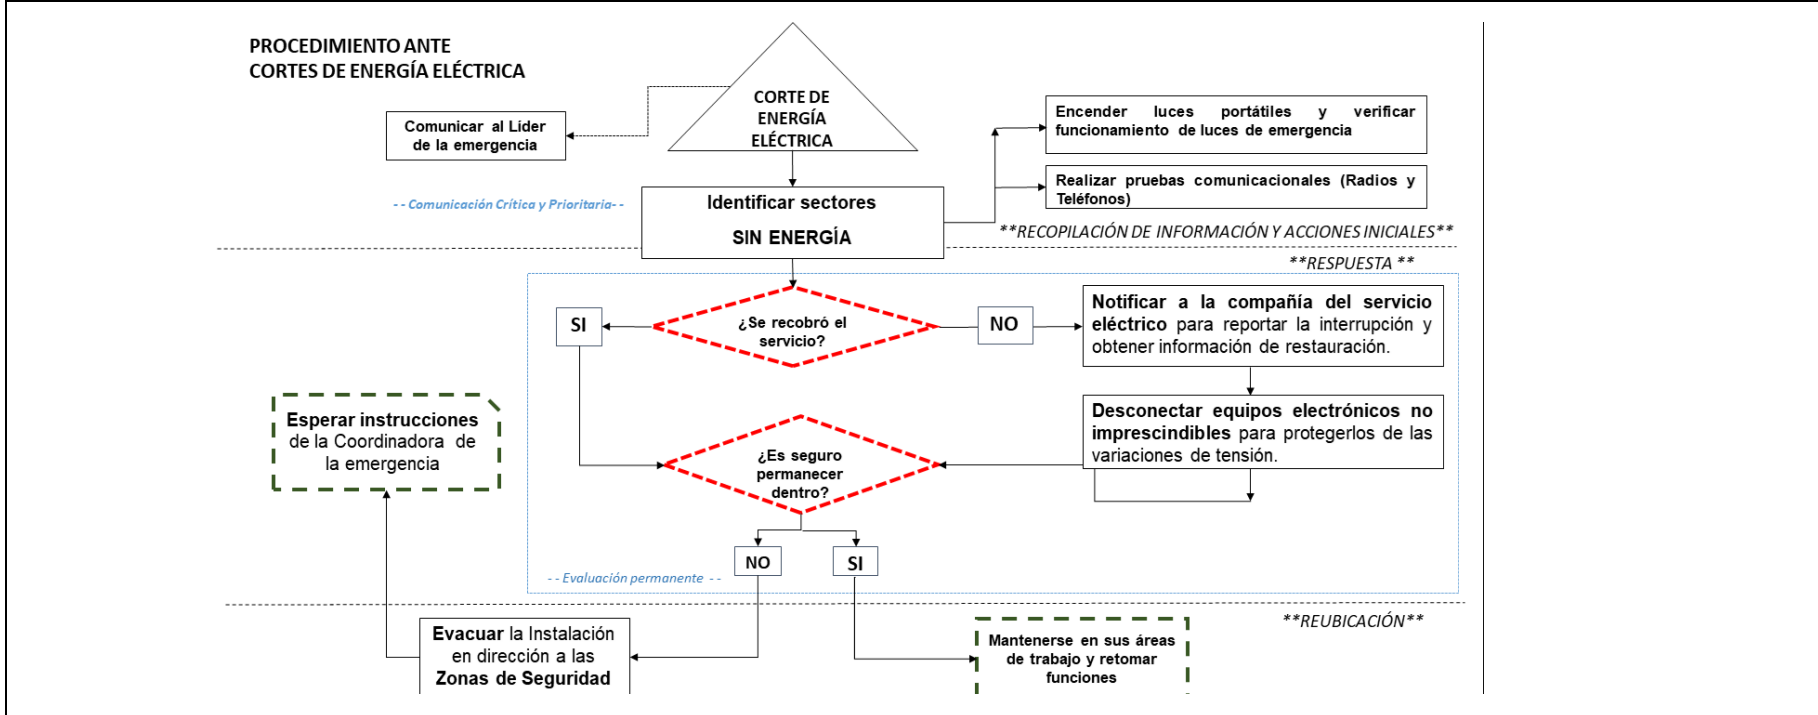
PROCEDIMIENTO ANTE
CORTES DE ENERGÍA ELÉCTRICA

CORTE DE ENERGÍA ELÉCTRICA

Comunicar al Lider de la emergencia

Encender luces portátiles y verificar funcionamiento de luces de emergencia

Realizar pruebas comunicacionales (Radios y Teléfonos)

- - Comunicación Crítica y Prioritaria- -

Identificar sectores
SIN ENERGÍA

**RECOPILACIÓN DE INFORMACIÓN Y ACCIONES INICIALES**

**RESPUESTA **

SI

¿Se recobró el servicio?

NO

Notificar a la compañía del servicio eléctrico para reportar la interrupción y obtener información de restauración.

Esperar instrucciones de la Coordinadora de la emergencia

Desconectar equipos electrónicos no imprescindibles para protegerlos de las variaciones de tensión.

¿Es seguro permanecer dentro?

NO

SI

- - Evaluación permanente - -

**REUBICACIÓN**

Evacuar la Instalación en dirección a las Zonas de Seguridad

Mantenerse en sus áreas de trabajo y retomar funciones